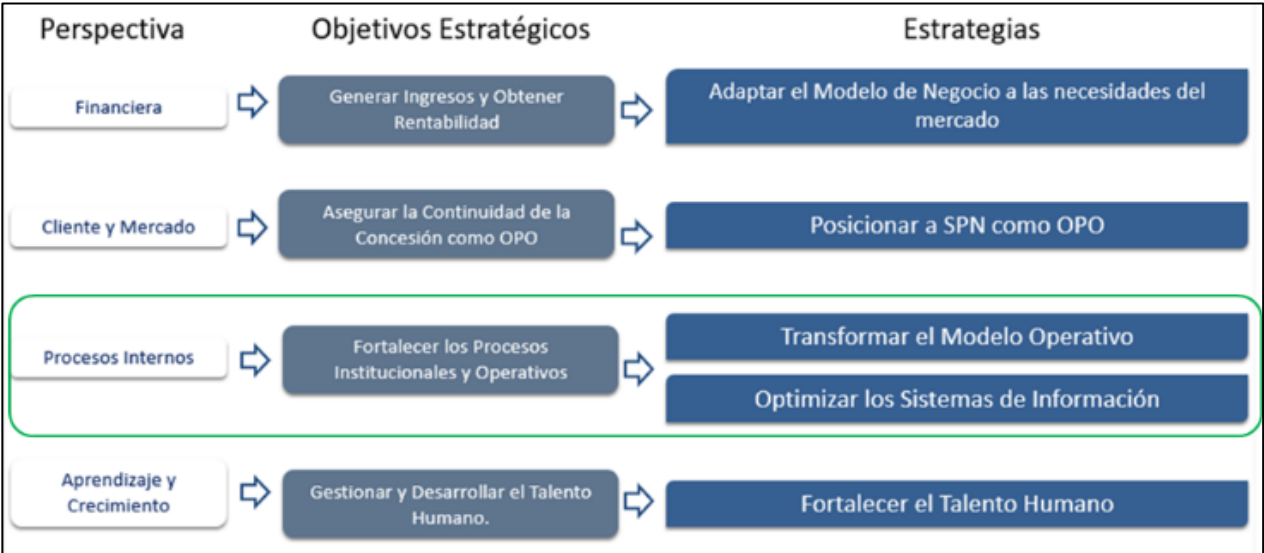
| Perspectiva | Objetivos Estratégicos | Estrategias |
|---|---|---|
| Financiera | Generar Ingresos y Obtener Rentabilidad | Adaptar el Modelo de Negocio a las necesidades del mercado |
| Cliente y Mercado | Asegurar la Continuidad de la Concesión como OPO | Posicionar a SPN como OPO |
| Procesos Internos | Fortalecer los Procesos Institucionales y Operativos | Transformar el Modelo Operativo |
| | | Optimizar los Sistemas de Información |
| Aprendizaje y Crecimiento | Gestionar y Desarrollar el Talento Humano. | Fortalecer el Talento Humano |